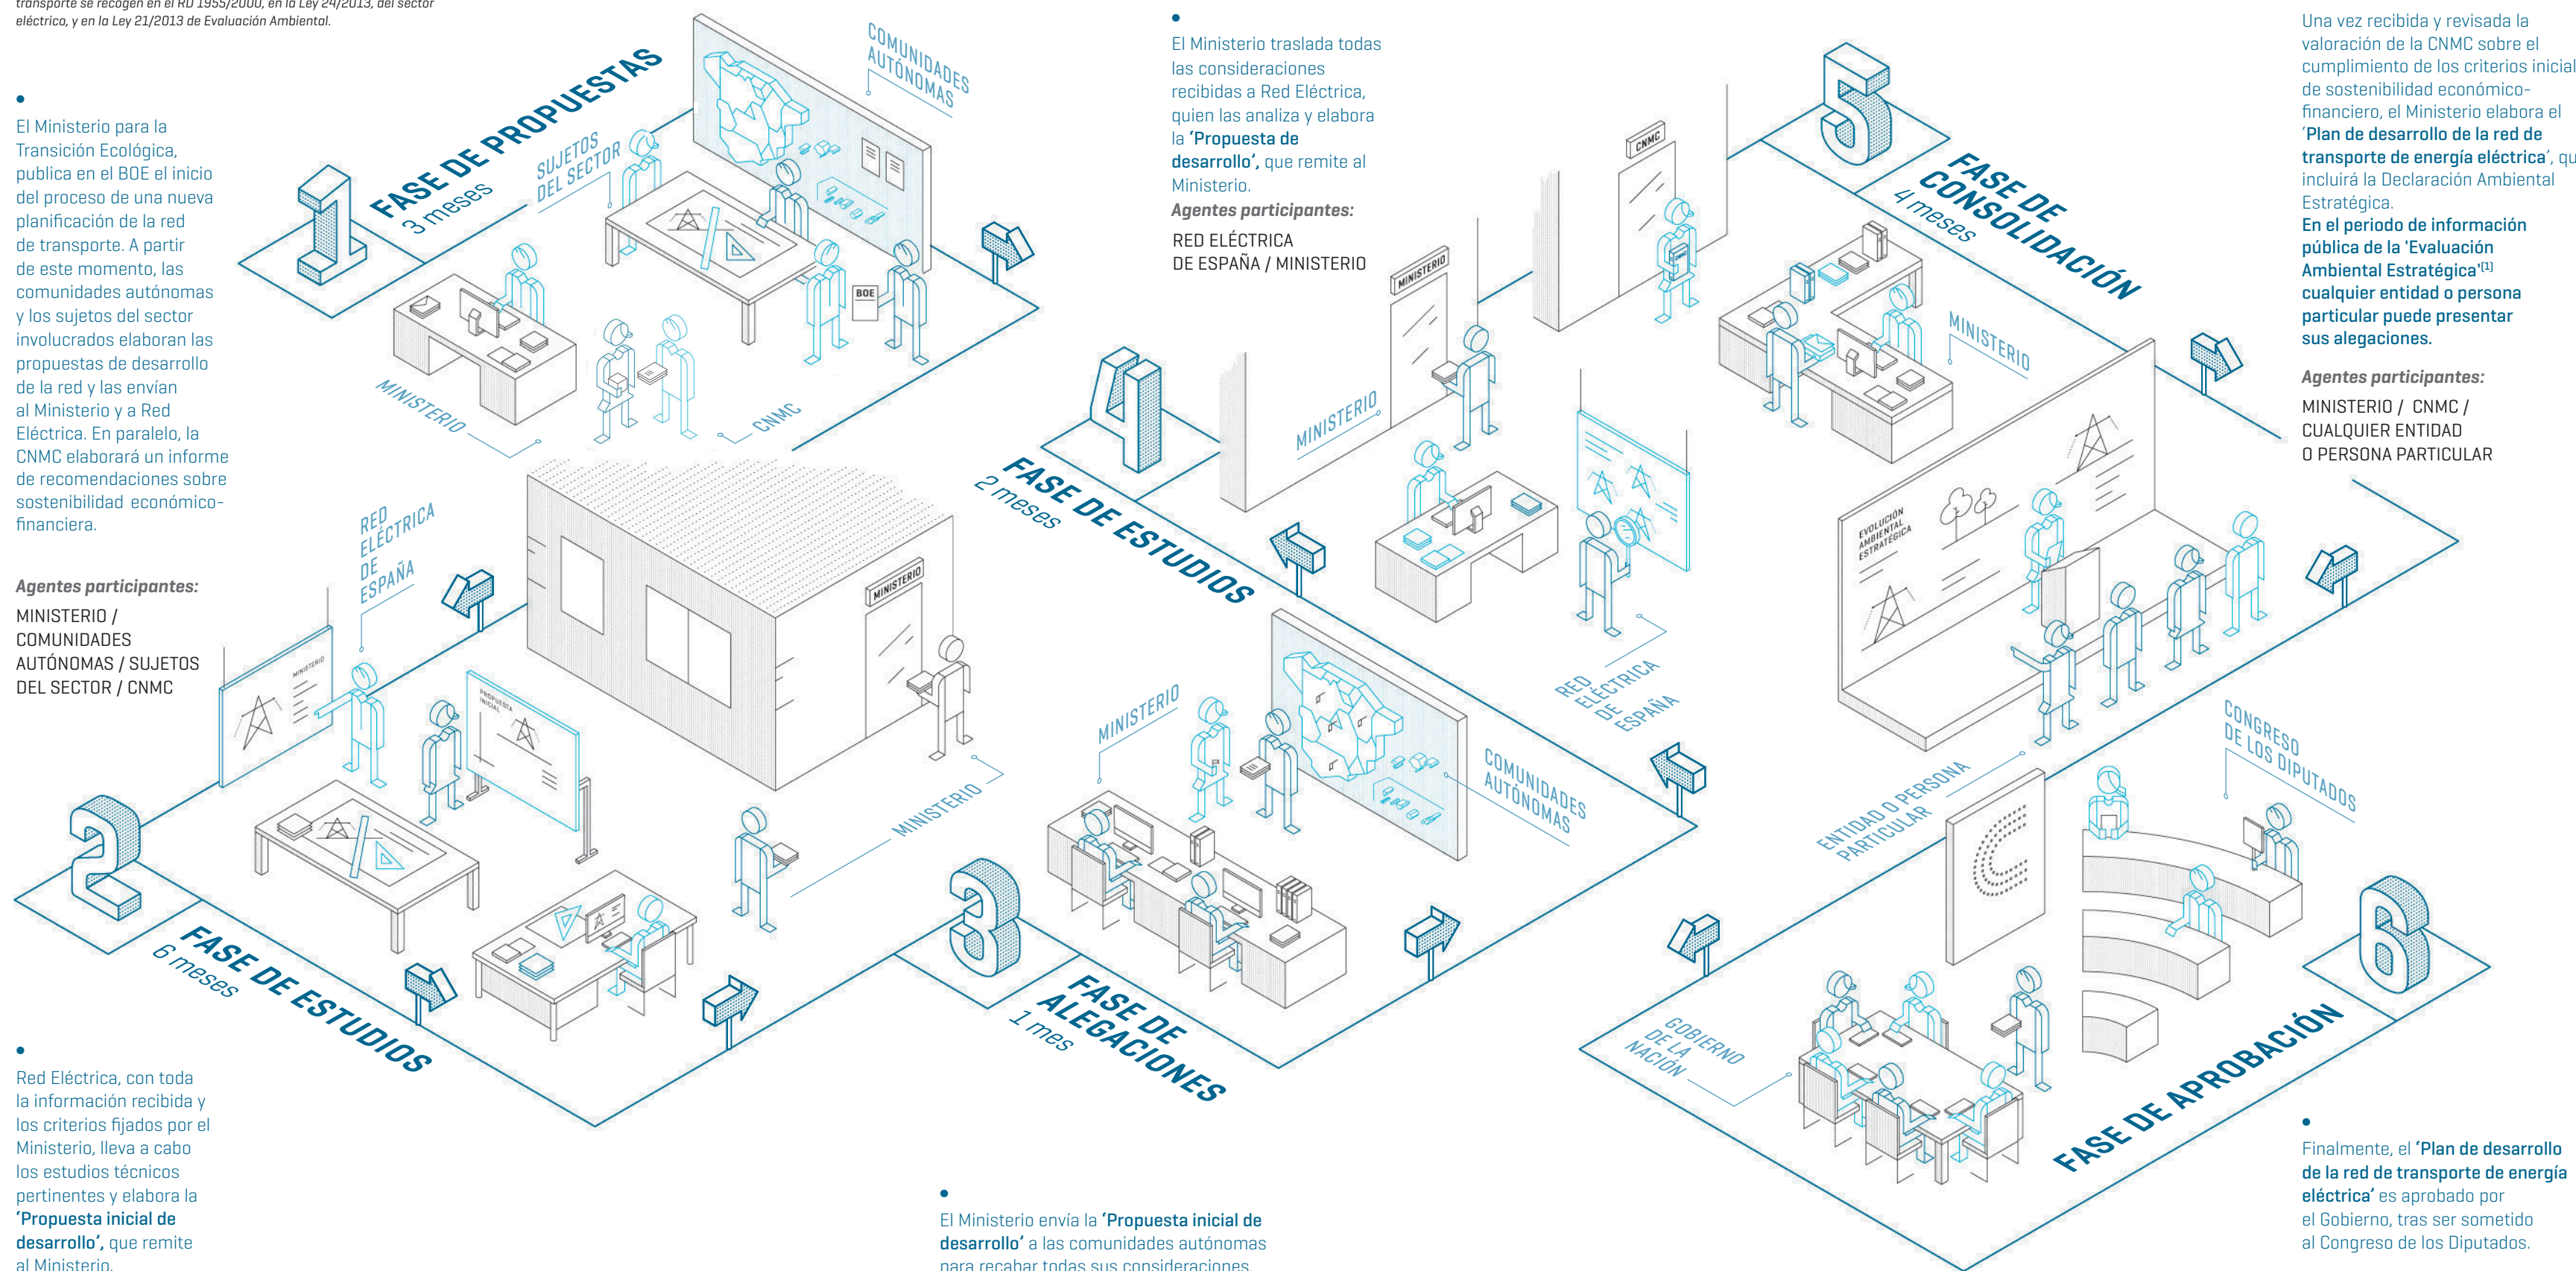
transporte se recogen en el RD 1955/2000, en la Ley 24/2013, del sector eléctrico, y en la Ley 21/2013 de Evaluación Ambiental.

El Ministerio para la Transición Ecológica, publica en el BOE el inicio del proceso de una nueva planificación de la red de transporte. A partir de este momento, las comunidades autónomas y los sujetos del sector involucrados elaboran las propuestas de desarrollo de la red y las envían al Ministerio y a Red Eléctrica. En paralelo, la CNMC elaborará un informe de recomendaciones sobre sostenibilidad económico-financiera.

Agentes participantes:
MINISTERIO / COMUNIDADES AUTÓNOMAS / SUJETOS DEL SECTOR / CNMC

1 FASE DE PROPUESTAS 3 meses

SUJETOS DEL SECTOR

COMUNIDADES AUTÓNOMAS

BOE

MINISTERIO

CNMC

RED ELÉCTRICA DE ESPAÑA

MINISTERIO

PROPUESTA INICIAL

MINISTERIO

MINISTERIO

2 FASE DE ESTUDIOS 6 meses

Red Eléctrica, con toda la información recibida y los criterios fijados por el Ministerio, lleva a cabo los estudios técnicos pertinentes y elabora la 'Propuesta inicial de desarrollo', que remite al Ministerio.

El Ministerio traslada todas las consideraciones recibidas a Red Eléctrica, quien las analiza y elabora la 'Propuesta de desarrollo', que remite al Ministerio.
Agentes participantes:
RED ELÉCTRICA DE ESPAÑA / MINISTERIO

MINISTERIO

MINISTERIO

CNMC

4 FASE DE ESTUDIOS 2 meses

RED ELÉCTRICA DE ESPAÑA

MINISTERIO

COMUNIDADES AUTÓNOMAS

3 FASE DE ALEGACIONES 1 mes

El Ministerio envía la 'Propuesta inicial de desarrollo' a las comunidades autónomas para recabar todas sus consideraciones.

5 FASE DE CONSOLIDACIÓN 4 meses

MINISTERIO

EVOLUCIÓN AMBIENTAL ESTRATÉGICA

ENTIDAD O PERSONA PARTICULAR

CONGRESO DE LOS DIPUTADOS

GOBIERNO DE LA NACIÓN

6 FASE DE APROBACIÓN

Una vez recibida y revisada la valoración de la CNMC sobre el cumplimiento de los criterios inicial de sostenibilidad económico-financiero, el Ministerio elabora el 'Plan de desarrollo de la red de transporte de energía eléctrica', qu incluirá la Declaración Ambiental Estratégica.
En el periodo de información pública de la 'Evaluación Ambiental Estratégica'$^{(1)}$ cualquier entidad o persona particular puede presentar sus alegaciones.

Agentes participantes:
MINISTERIO / CNMC / CUALQUIER ENTIDAD O PERSONA PARTICULAR

Finalmente, el 'Plan de desarrollo de la red de transporte de energía eléctrica' es aprobado por el Gobierno, tras ser sometido al Congreso de los Diputados.